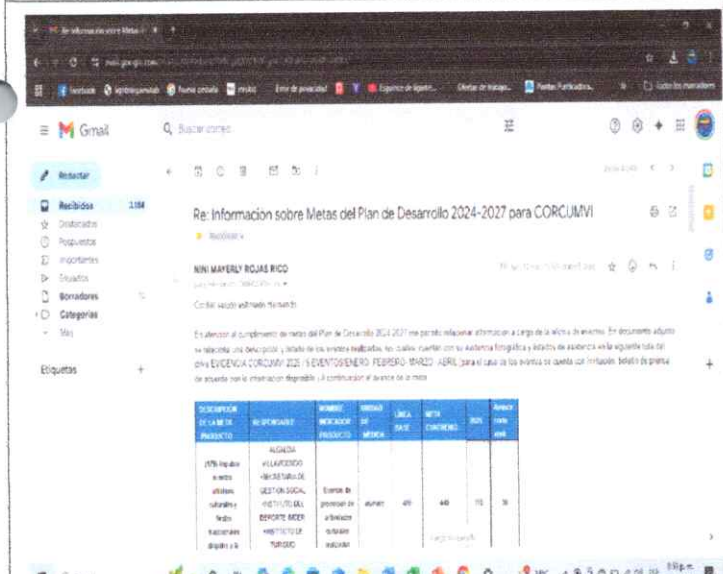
Re: Informacion sobre Metas del Plan de Desarrollo 2024-2027 para CORCUMVI

Gmail

Buscar correo

Redactar

Recibidos 3.184

Destacados

Pospuestos

Importantes

Enviados

Borradores

Categorías

Más

Etiquetas

NINI MAYERLY ROJAS RICO

Cordial saludo estimado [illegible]

En atención al cumplimiento de metas del Plan de Desarrollo 2024-2027 me permito relacionar información a cargo de la oficina de eventos. En documento adjunto se relaciona una descripción y listado de los eventos realizados, los cuales cuentan con su evidencia fotográfica y listados de asistencia en la siguiente ruta del drive EVIDENCIA CORCUMVI 2025 / EVENTOS/ENERO, FEBRERO, MARZO, ABRIL para el caso de los eventos se cuenta con invitación, boletín de prensa de acuerdo con la información disponible. A continuación el avance de la meta:

| DESCRIPCIÓN DE LA META PRODUCTO | RESPONSABLE | NOMBRE INDICADOR PRODUCTO | UNIDAD DE MEDIDA | LÍNEA BASE | META CUATRIENIO | 2025 | Avance corte abril |
|---|---|---|---|---|---|---|---|
| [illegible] eventos artísticos culturales y fiestas tradicionales dirigidos a la | ALCALDÍA VILLAVICENCIO -SECRETARÍA DE GESTIÓN SOCIAL -INSTITUTO DEL DEPORTE IMDER -INSTITUTO DE TURISMO | Eventos de promoción de actividades culturales realizados | número | 470 | 440 | 110 | 36 |